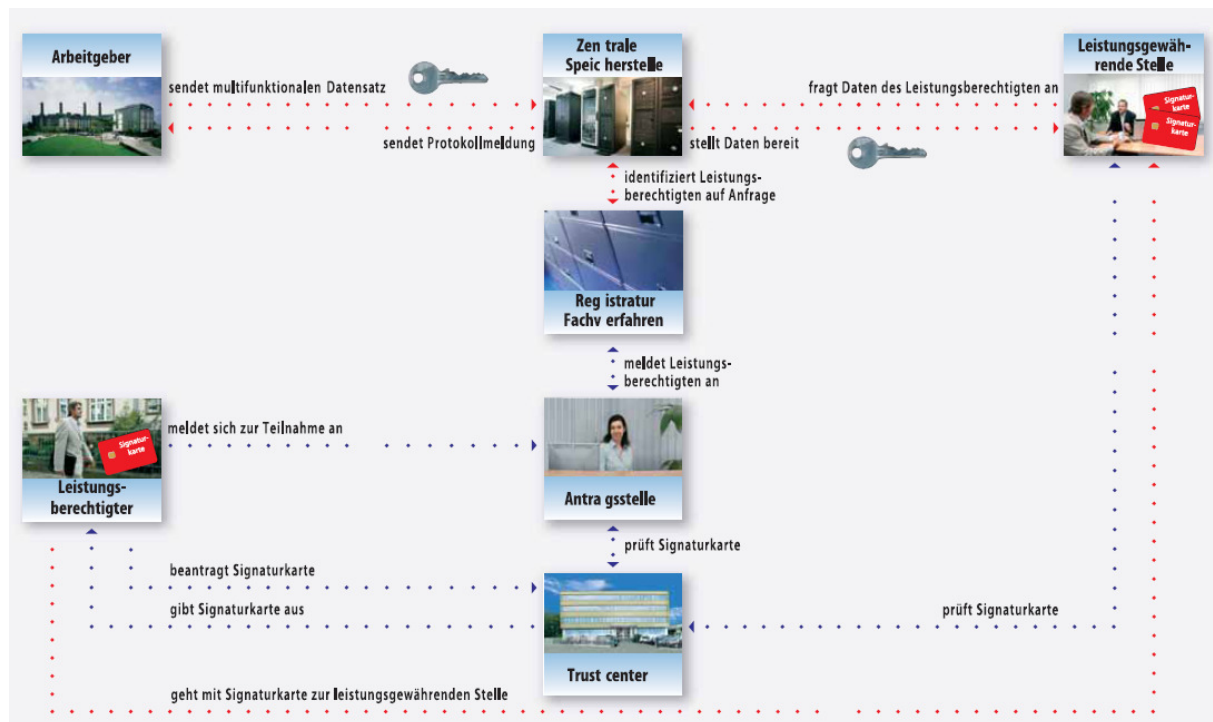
Arbeitgeber

sendet multifunktionalen Datensatz

sendet Protokollmeldung

Zen trale Speic herstelle

fragt Daten des Leistungsberechtigten an

stellt Daten bereit

Leistungsgewährende Stelle

Signaturkarte

Signaturkarte

identifiziert Leistungsberechtigten auf Anfrage

Reg istratur Fachv erfahren

meldet Leistungsberechtigten an

meldet sich zur Teilnahme an

Signaturkarte

Leistungsberechtigter

Antra gsstelle

prüft Signaturkarte

beantragt Signaturkarte

gibt Signaturkarte aus

prüft Signaturkarte

Trust center

geht mit Signaturkarte zur leistungsgewährenden Stelle